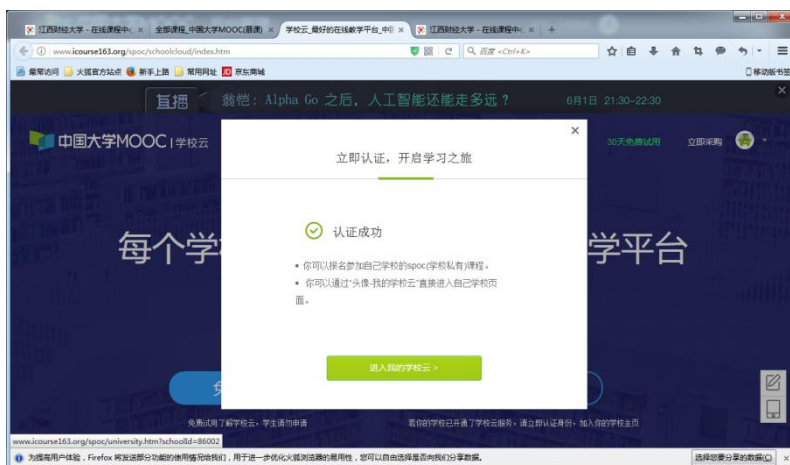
江西财经大学 - 在线课程中心 × 全部课程_中国大学MOOC(慕课) × 学校云_最好的在线教学平台_中国 × 江西财经大学 - 在线课程中心 × +

www.icourse163.org/spoc/schoolcloud/index.htm

百度 <Ctrl+K>

最常访问 火狐官方站点 新手上路 常用网址 京东商城

移动版书签

直播 翁恺：Alpha Go 之后，人工智能还能走多远？ 6月1日 21:30-22:30

中国大学MOOC | 学校云

30天免费试用 立即采购

每个学 学平台

立即认证，开启学习之旅

认证成功

• 你可以报名参加自己学校的spoc(学校私有)课程。

• 你可以通过"头像-我的学校云"直接进入自己学校页面。

进入我的学校云 >

免费试用了解学校云，学生请勿申请

若你的学校已开通了学校云服务，请立即认证身份，加入你的学校主页

www.icourse163.org/spoc/university.htm?schoolId=86002

为提高用户体验，Firefox 将发送部分功能的使用情况给我们，用于进一步优化火狐浏览器的易用性，您可以自由选择是否向我们分享数据。

选择您要分享的数据(C)